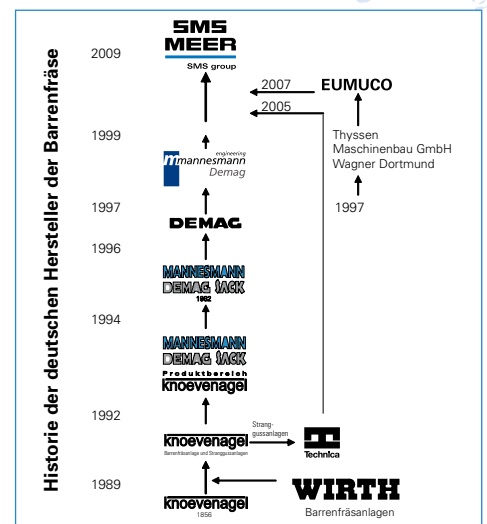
Historie der deutschen Hersteller der Barrenfräse

2009
SMS MEER
SMS group

2007
EUMUCO
2005

1999
engineering
mannesmann
Demag

Thyssen Maschinenbau GmbH Wagner Dortmund

1997
DEMAG

1997

1996
MANNESMANN
DEMAG SACK
1962

1994
MANNESMANN
DEMAG SACK
Produktbereich
knoevenagel

1992
knoevenagel
Barrenfräsanlage und Stranggussanlagen

Stranggussanlagen
Technica

1989
knoevenagel
1856

WIRTH
Barrenfräsanlagen